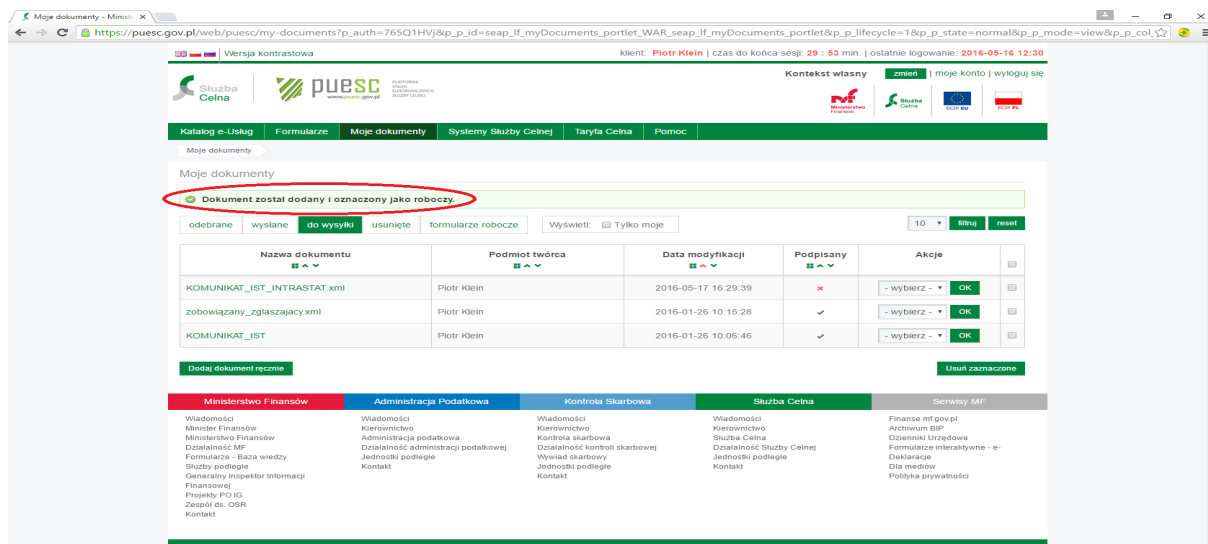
Moje dokumenty - Minist ×

https://puesc.gov.pl/web/puesc/my-documents?p_auth=765Q1HVj&p_p_id=seap_lf_myDocuments_portlet_WAR_seap_lf_myDocuments_portlet&p_p_lifecycle=1&p_p_state=normal&p_p_mode=view&p_p_col

Wersja kontrastowa

klient: Piotr Klein | czas do końca sesji: 29 : 53 min. | ostatnie logowanie: 2016-05-16 12:30

Służba Celna

puesc www.puesc.gov.pl PLATFORMA USŁUG ELEKTRONICZNYCH SŁUŻBY CELNEJ

Kontekst własny zmień | moje konto | wyloguj się

Ministerstwo Finansów Służba Celna ECIP EU ECIP PL

Katalog e-Usług Formularze Moje dokumenty Systemy Służby Celnej Taryfa Celna Pomoc

Moje dokumenty

Moje dokumenty

Dokument został dodany i oznaczony jako roboczy.

odebrane wysłane do wysyłki usunięte formularze robocze Wyświetl: Tylko moje

10 filtruj reset

| Nazwa dokumentu | Podmiot twórca | Data modyfikacji | Podpisany | Akcje | |
|---|---|---|---|---|---|
| KOMUNIKAT_IST_INTRASTAT.xml | Piotr Klein | 2016-05-17 16:29:39 | × | - wybierz - OK | |
| zobowiązany_zglaszajacy.xml | Piotr Klein | 2016-01-26 10:15:28 | ✓ | - wybierz - OK | |
| KOMUNIKAT_IST | Piotr Klein | 2016-01-26 10:06:46 | ✓ | - wybierz - OK | |

Dodaj dokument ręcznie

Usuń zaznaczone

Ministerstwo Finansów
Wiadomości
Minister Finansów
Ministerstwo Finansów
Działalność MF
Formularze - Baza wiedzy
Służby podległe
Generalny Inspektor Informacji Finansowej
Projekty PO IG
Zespół ds. OSR
Kontakt

Administracja Podatkowa
Wiadomości
Kierownictwo
Administracja podatkowa
Działalność administracji podatkowej
Jednostki podległe
Kontakt

Kontrola Skarbowa
Wiadomości
Kierownictwo
Kontrola skarbowa
Działalność kontroli skarbowej
Wywiad skarbowy
Jednostki podległe
Kontakt

Służba Celna
Wiadomości
Kierownictwo
Służba Celna
Działalność Służby Celnej
Jednostki podległe
Kontakt

Serwisy MF
Finanse.mf.gov.pl
Archiwum BIP
Dzienniki Urzędowe
Formularze interaktywne - e-Deklaracje
Dla mediów
Polityka prywatności